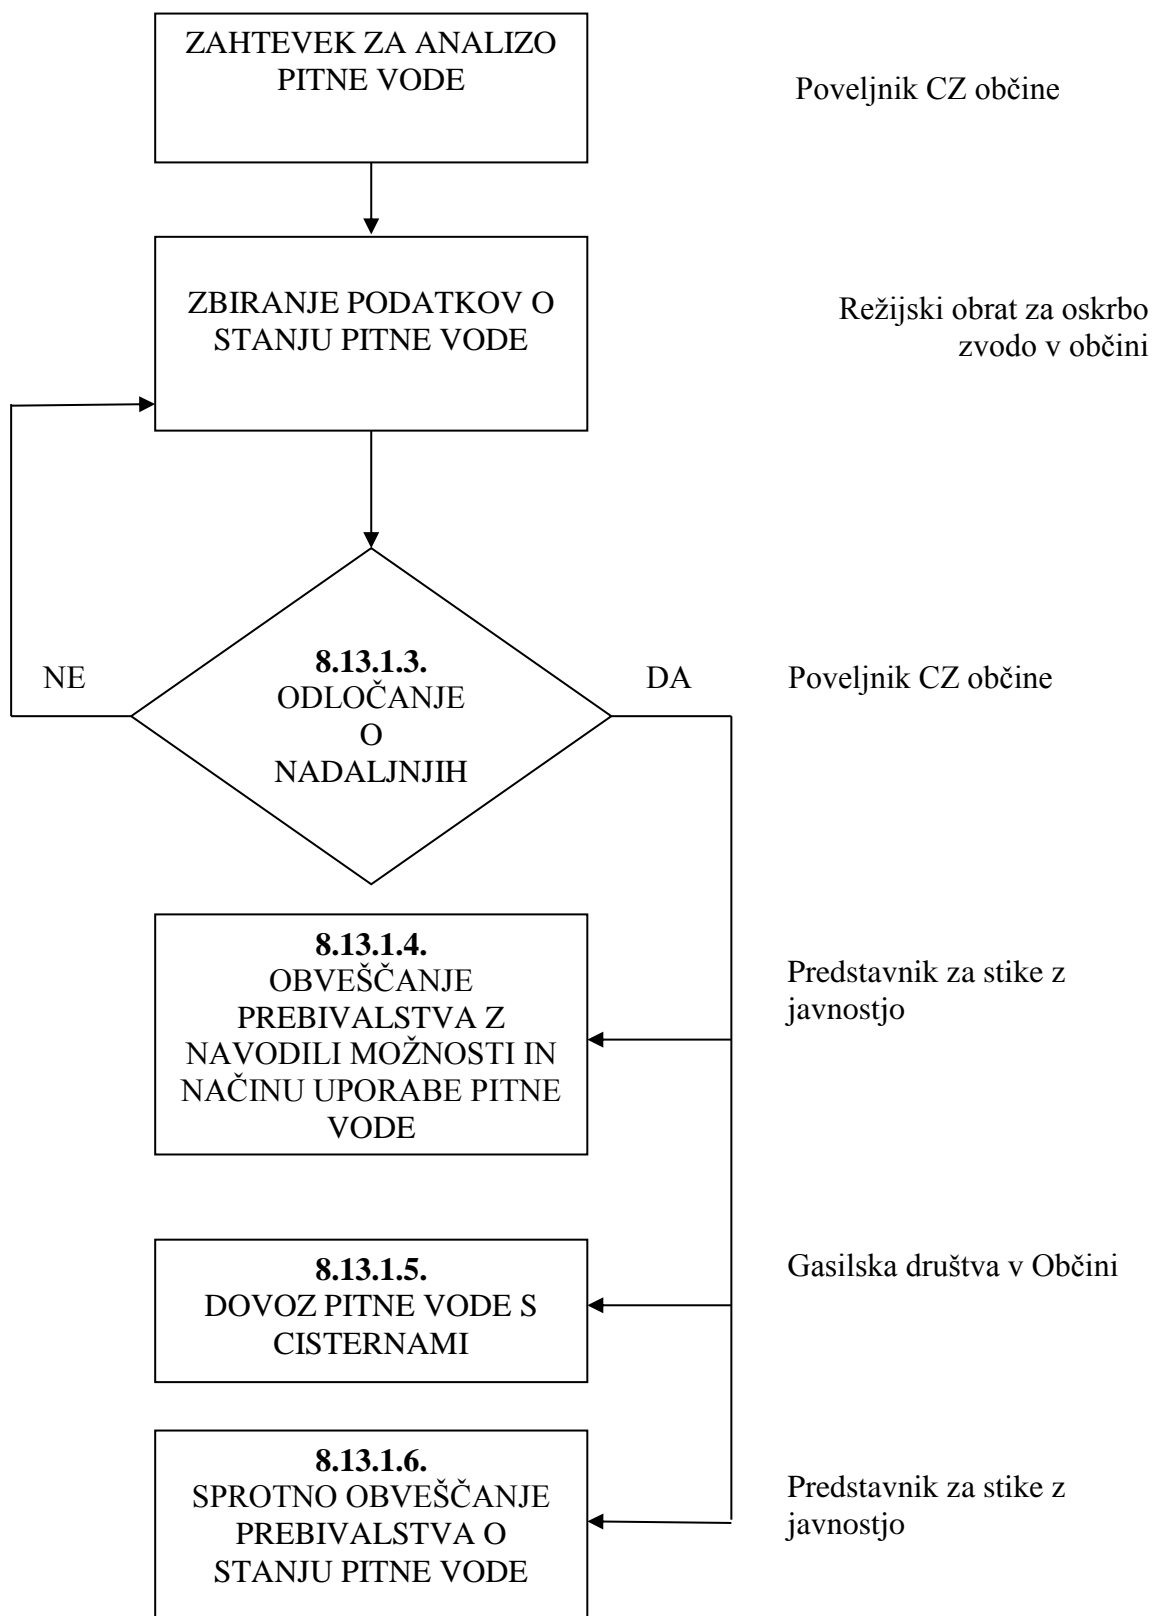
ZAHTEVEK ZA ANALIZO PITNE VODE

Poveljnik CZ občine

ZBIRANJE PODATKOV O STANJU PITNE VODE

Režijski obrat za oskrbo zvodo v občini

NE

**8.13.1.3.**
ODLOČANJE O NADALJNJIH

DA

Poveljnik CZ občine

**8.13.1.4.**
OBVEŠČANJE PREBIVALSTVA Z NAVODILI MOŽNOSTI IN NAČINU UPORABE PITNE VODE

Predstavnik za stike z javnostjo

**8.13.1.5.**
DOVOZ PITNE VODE S CISTERNAMI

Gasilska društva v Občini

**8.13.1.6.**
SPROTNO OBVEŠČANJE PREBIVALSTVA O STANJU PITNE VODE

Predstavnik za stike z javnostjo